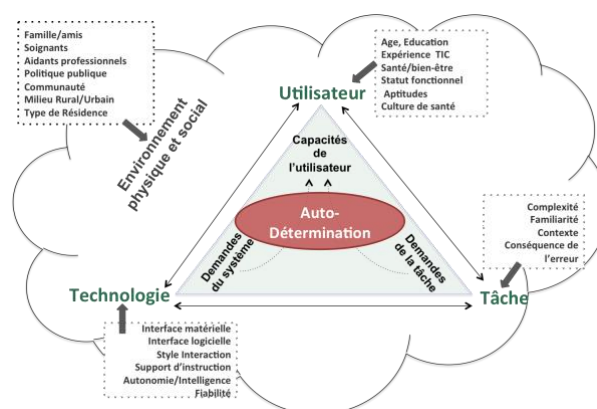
Famille/amis
Soignants
Aidants professionnels
Politique publique
Communauté
Milieu Rural/Urbain
Type de Résidence

Environnement physique et social

Age, Education
Expérience TIC
Santé/bien-être
Statut fonctionnel
Aptitudes
Culture de santé

Utilisateur

Capacités de l'utilisateur

Auto-Détermination

Demandes du système

Demandes de la tâche

Complexité
Familiarité
Contexte
Conséquence de l'erreur

Technologie

Tâche

Interface matérielle
Interface logicielle
Style Interaction
Support d'instruction
Autonomie/Intelligence
Fiabilité